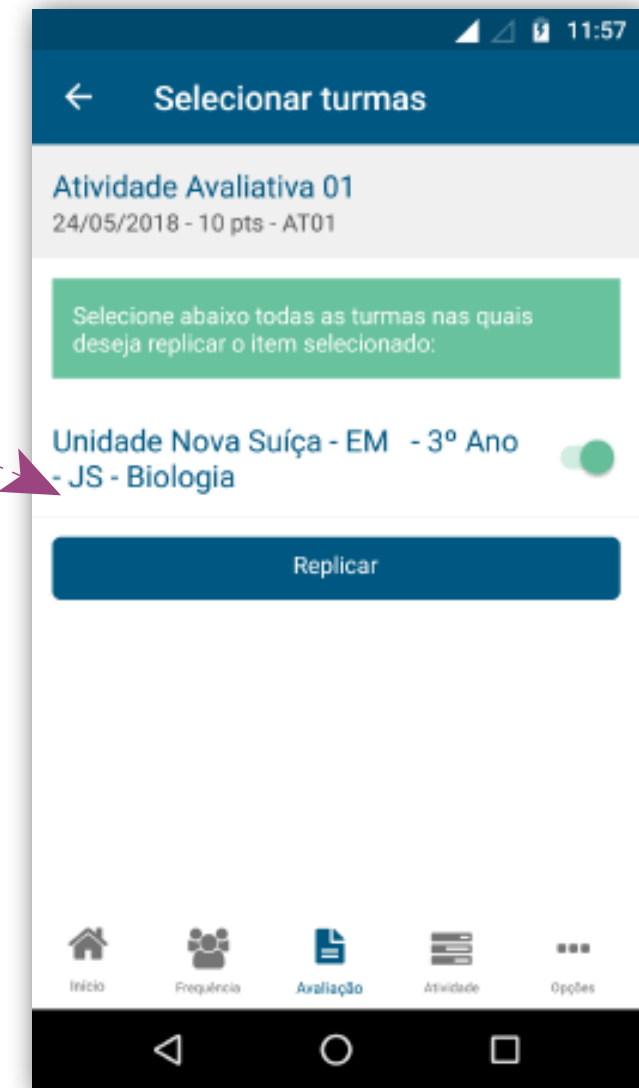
11:57

Selecionar turmas

Atividade Avaliativa 01
24/05/2018 - 10 pts - AT01

Selecione abaixo todas as turmas nas quais deseja replicar o item selecionado:

Unidade Nova Suíça - EM - 3º Ano - JS - Biologia

Replicar

Início Frequência Avaliação Atividade Opções